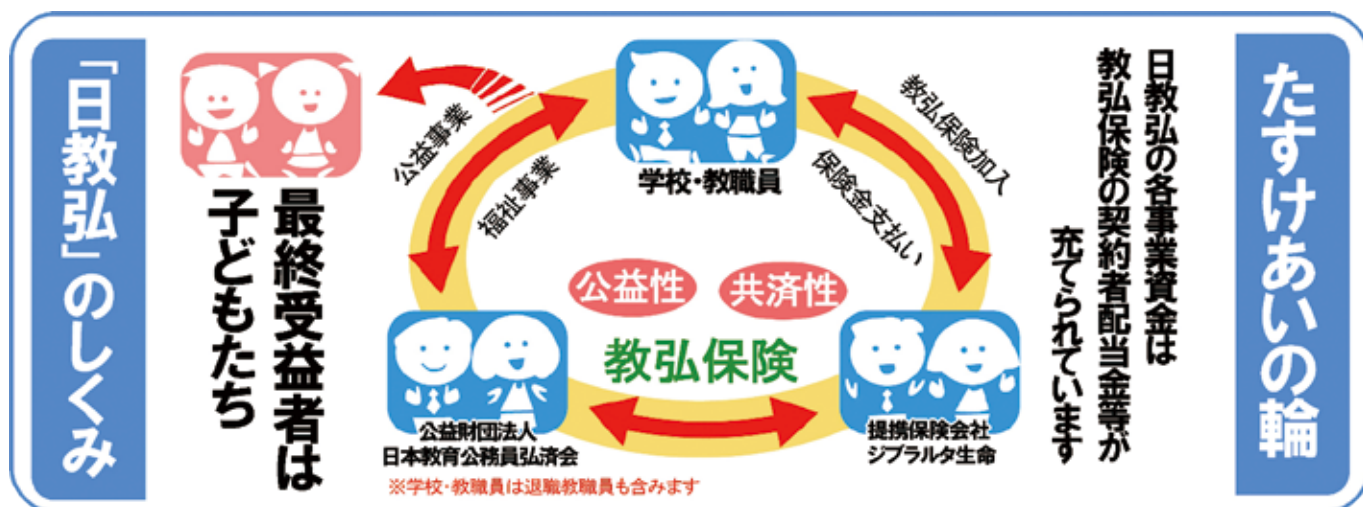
たすけあいの輪

日教弘の各事業資金は教弘保険の契約者配当金等が充てられています

教弘保険加入

保険金支払い

学校・教職員

公益事業

福祉事業

公益性

共済性

教弘保険

公益財団法人
日本教育公務員弘済会

提携保険会社
ジブラルタ生命

※学校・教職員は退職教職員も含みます

最終受益者は子どもたち

「日教弘」のしくみ